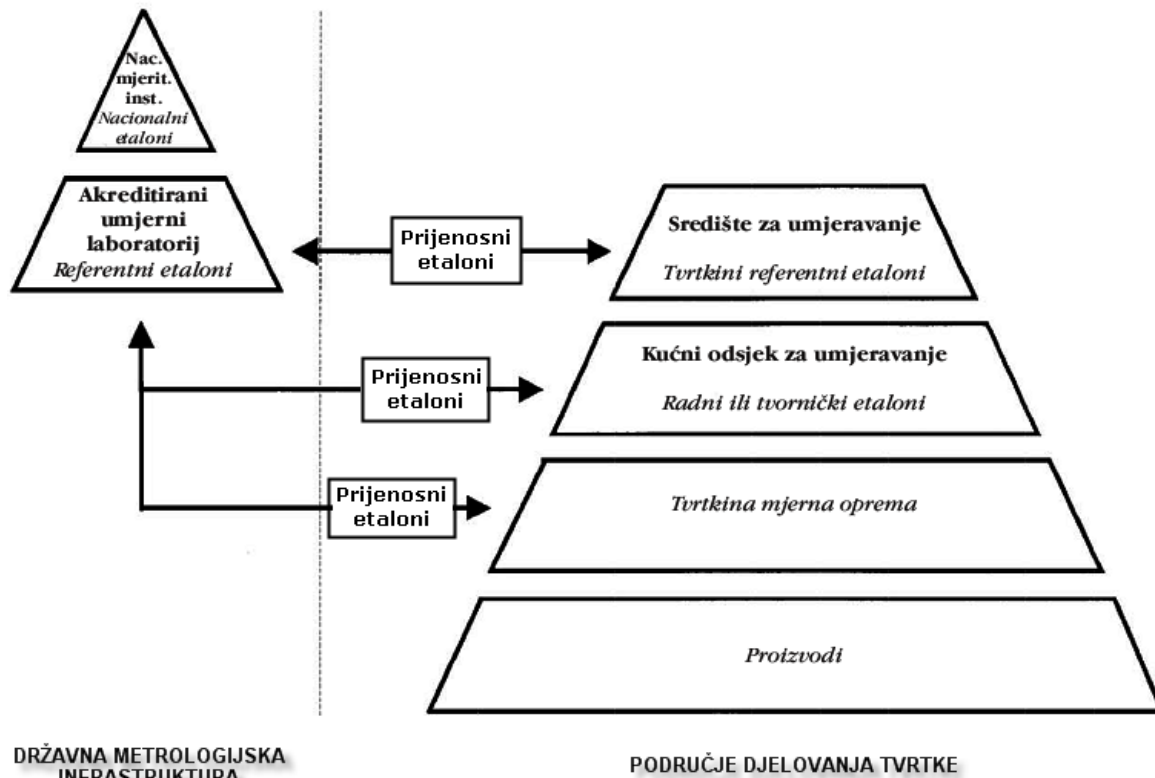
Nac. mjerit. inst.
Nacionalni etaloni

Akreditirani umjerni laboratorij
Referentni etaloni

Prijenosni etaloni

Središte za umjeravanje
Tvrtkini referentni etaloni

Prijenosni etaloni

Kućni odsjek za umjeravanje
Radni ili tvornički etaloni

Prijenosni etaloni

Tvrtkina mjerna oprema

Proizvodi

DRŽAVNA METROLOGIJSKA INFRASTRUKTURA

PODRUČJE DJELOVANJA TVRTKE